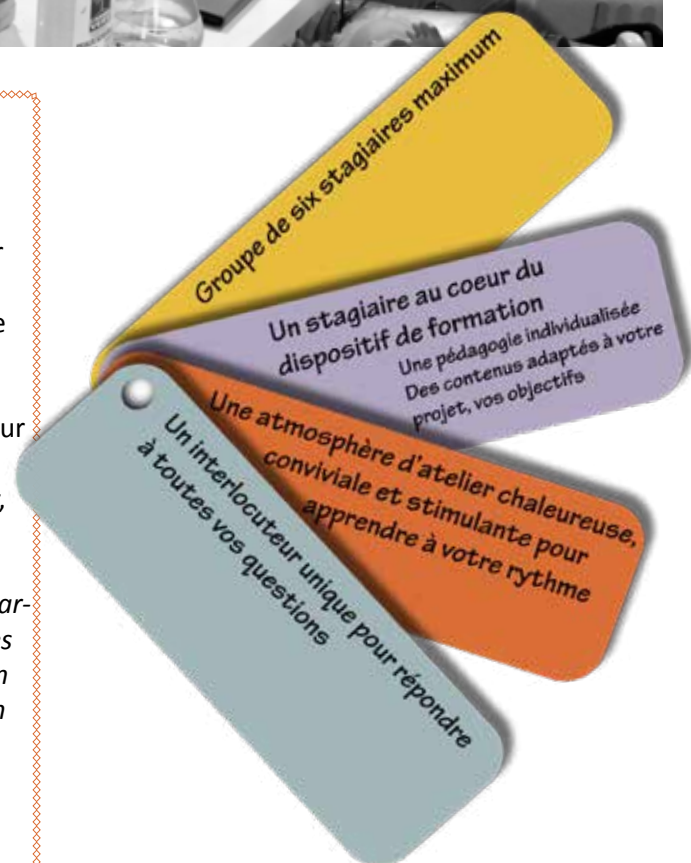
Groupe de six stagiaires maximum

Un stagiaire au coeur du dispositif de formation
Une pédagogie individualisée
Des contenus adaptés à votre projet, vos objectifs

Une atmosphère d'atelier chaleureuse, conviviale et stimulante pour apprendre à votre rythme

Un interlocuteur unique pour répondre à toutes vos questions